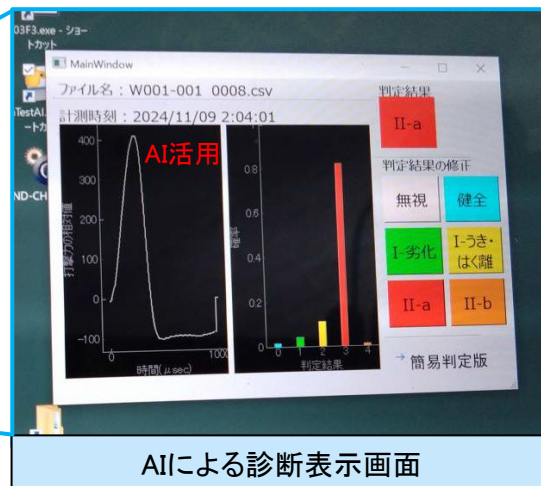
03F3.exe - ショートカット

TestAI ートカ

ND-CH

MainWindow

ファイル名：W001-001 0008.csv

計測時刻：2024/11/09 2:04:01

AI活用

400
300
200
100
0
-100
0
1000
打撃力の相対値
時間(μsec)

0.8
0.6
0.4
0.2
0
0 1 2 3 4
確率
判定結果

判定結果

II-a

判定結果の修正

無視

健全

I-劣化

I-うき・はく離

II-a

II-b

→ 簡易判定版

AIによる診断表示画面